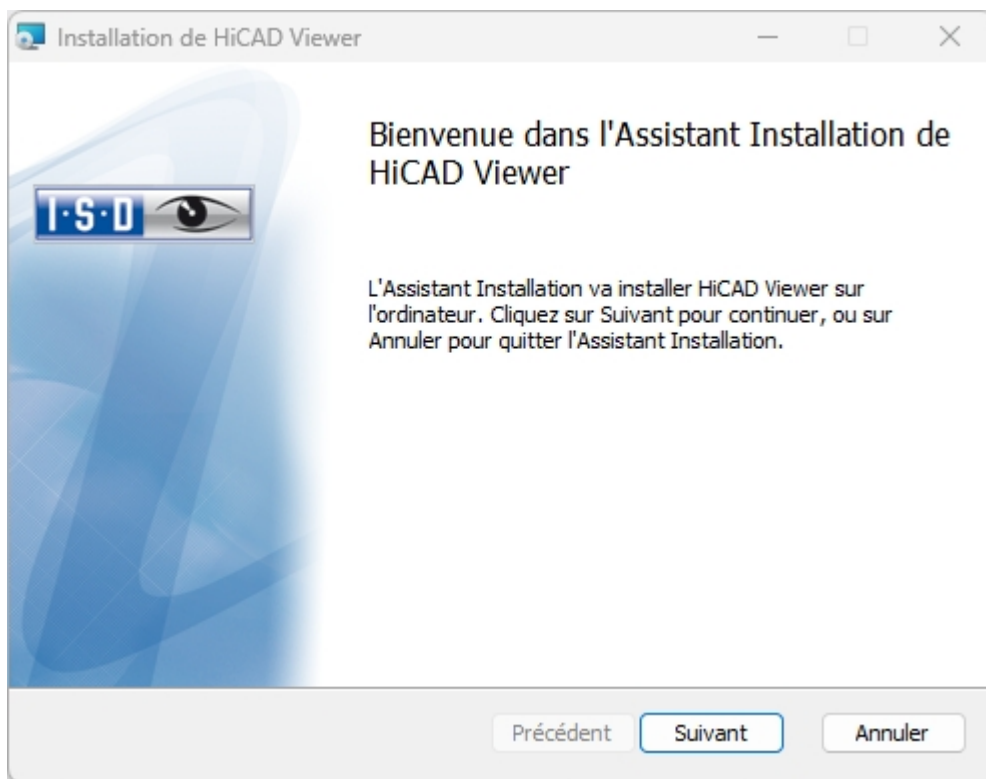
Installation de HiCAD Viewer

I·S·D

Bienvenue dans l'Assistant Installation de HiCAD Viewer

L'Assistant Installation va installer HiCAD Viewer sur l'ordinateur. Cliquez sur Suivant pour continuer, ou sur Annuler pour quitter l'Assistant Installation.

Précédent Suivant Annuler